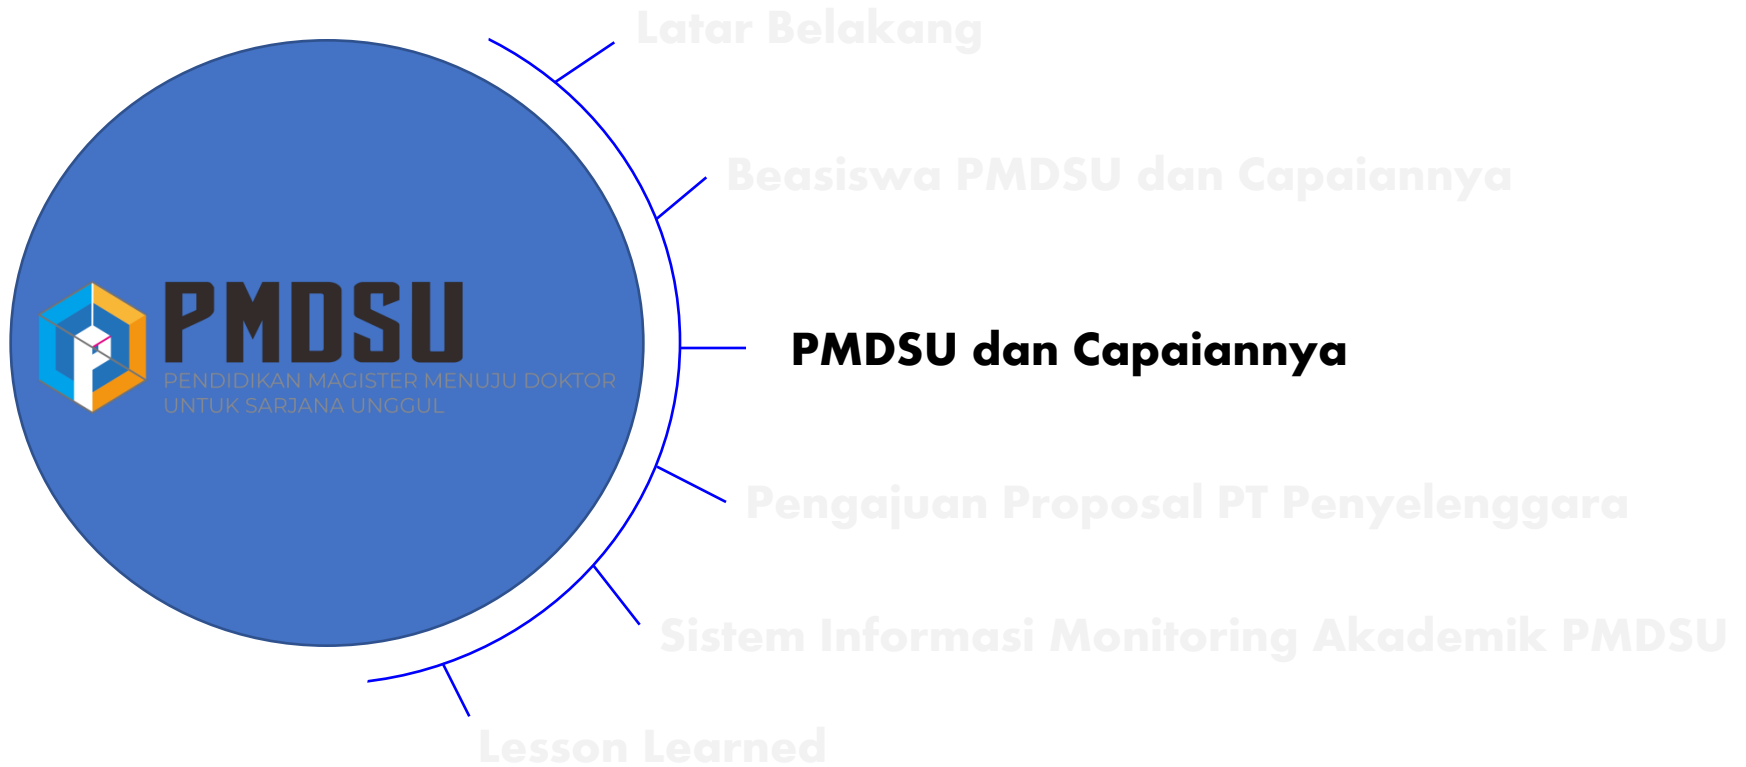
PMDSU
PENDIDIKAN MAGISTER MENUJU DOKTOR UNTUK SARJANA UNGGUL

Latar Belakang

Beasiswa PMDSU dan Capaiannya

PMDSU dan Capaiannya

Pengajuan Proposal PT Penyelenggara

Sistem Informasi Monitoring Akademik PMDSU

Lesson Learned